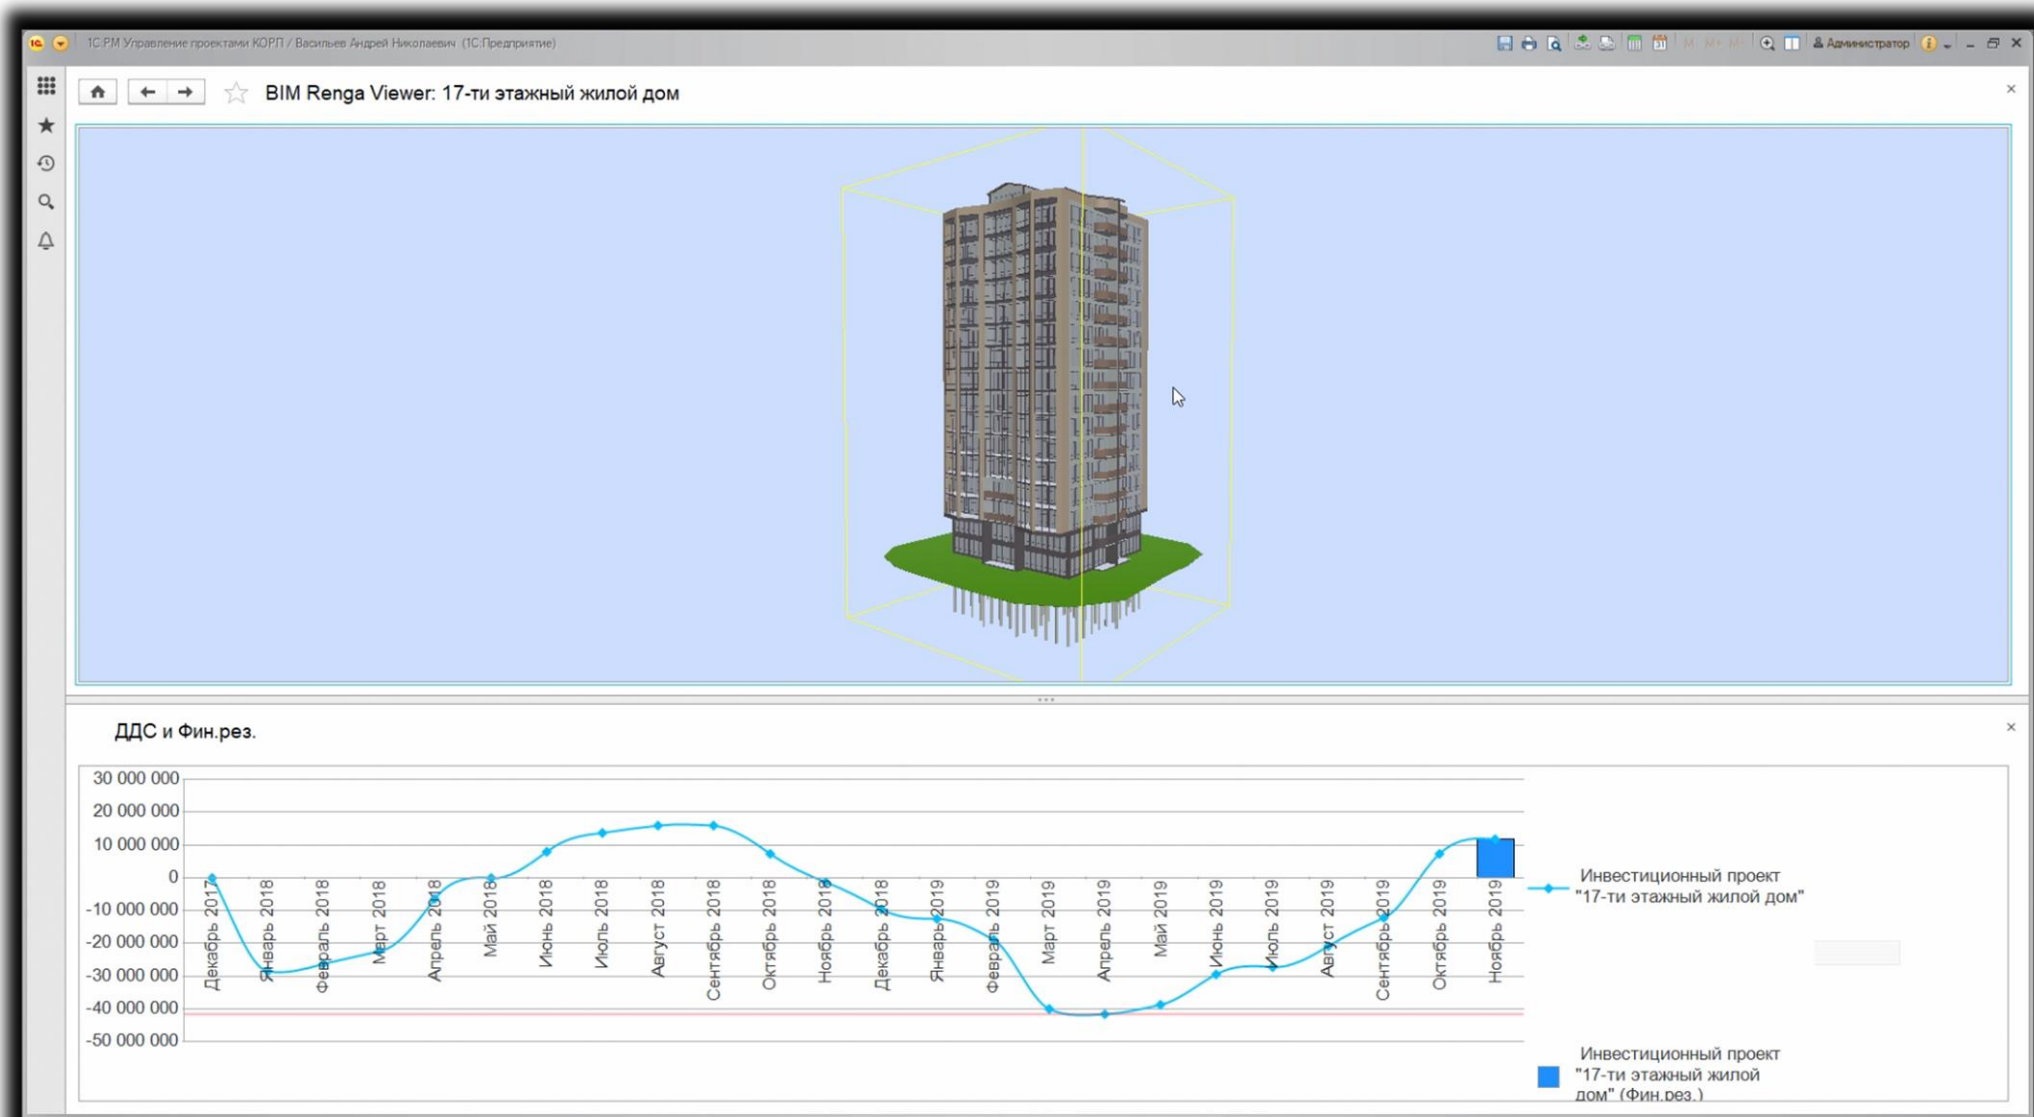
1С:PM Управление проектами КОРП / Васильев Андрей Николаевич (1С:Предприятие)

Администратор

BIM Renga Viewer: 17-ти этажный жилой дом

ДДС и Фин.рез.

30 000 000
20 000 000
10 000 000
0
-10 000 000
-20 000 000
-30 000 000
-40 000 000
-50 000 000

Декабрь 2017
Январь 2018
Февраль 2018
Март 2018
Апрель 2018
Май 2018
Июнь 2018
Июль 2018
Август 2018
Сентябрь 2018
Октябрь 2018
Ноябрь 2018
Декабрь 2018
Январь 2019
Февраль 2019
Март 2019
Апрель 2019
Май 2019
Июнь 2019
Июль 2019
Август 2019
Сентябрь 2019
Октябрь 2019
Ноябрь 2019

Инвестиционный проект "17-ти этажный жилой дом"

Инвестиционный проект "17-ти этажный жилой дом" (Фин.рез.)